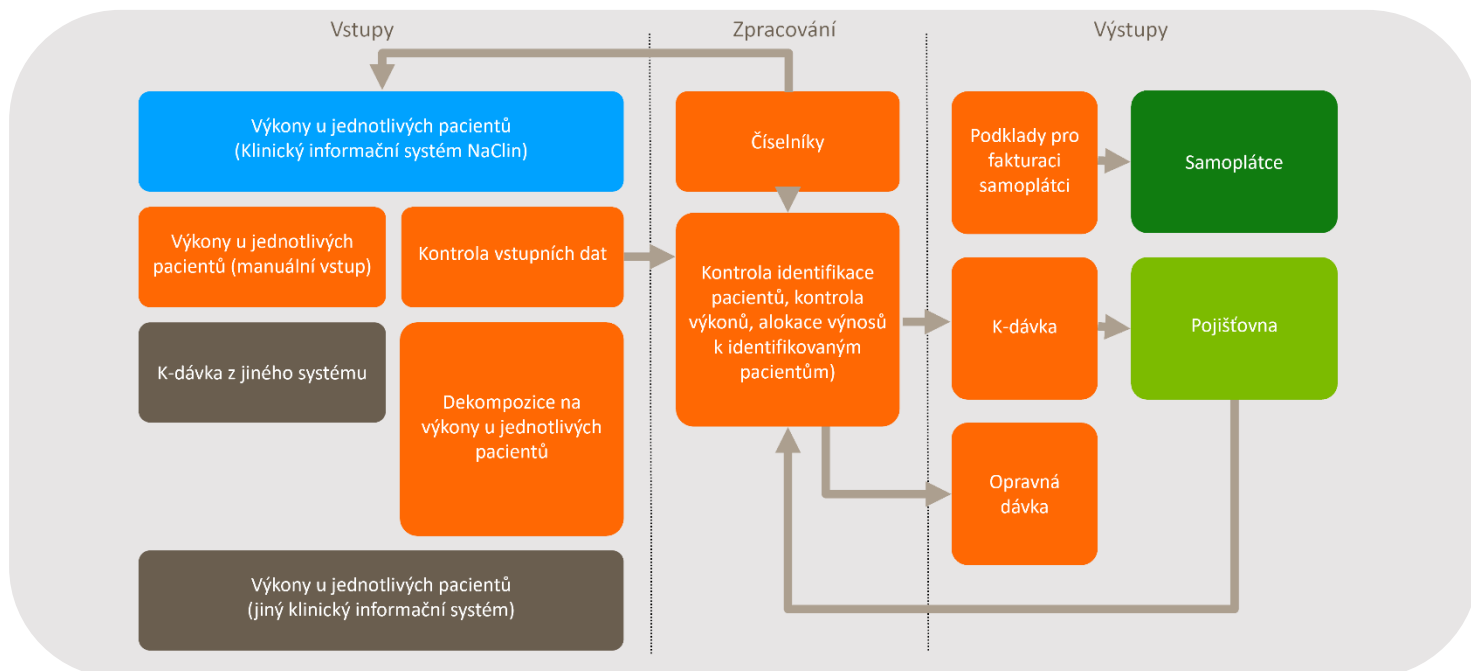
Vstupy

Zpracování

Výstupy

Výkony u jednotlivých pacientů (Klinický informační systém NaClin)

Výkony u jednotlivých pacientů (manuální vstup)

Kontrola vstupních dat

K-dávka z jiného systému

Dekompozice na výkony u jednotlivých pacientů

Výkony u jednotlivých pacientů (jiný klinický informační systém)

Číselníky

Kontrola identifikace pacientů, kontrola výkonů, alokace výnosů k identifikovaným pacientům)

Podklady pro fakturaci samoplátci

Samoplátce

K-dávka

Pojišťovna

Opravná dávka